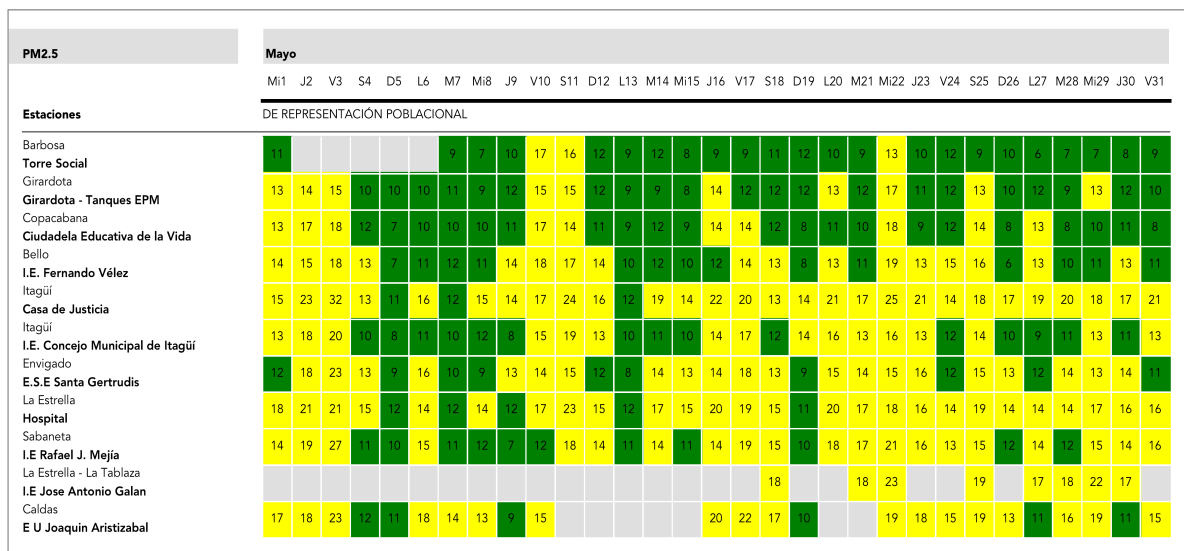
| PM2.5 | Mayo | | | | | | | | | | | | | | | | | | | | | | | | | | | | | | |
|---|---|---|---|---|---|---|---|---|---|---|---|---|---|---|---|---|---|---|---|---|---|---|---|---|---|---|---|---|---|---|---|
| | Mi1 | J2 | V3 | S4 | D5 | L6 | M7 | Mi8 | J9 | V10 | S11 | D12 | L13 | M14 | Mi15 | J16 | V17 | S18 | D19 | L20 | M21 | Mi22 | J23 | V24 | S25 | D26 | L27 | M28 | Mi29 | J30 | V31 |
| Estaciones | DE REPRESENTACIÓN POBLACIONAL | | | | | | | | | | | | | | | | | | | | | | | | | | | | | | |
| Barbosa Torre Social | 11 | | | | | | 9 | 7 | 10 | 17 | 16 | 12 | 9 | 12 | 8 | 9 | 9 | 11 | 12 | 10 | 9 | 13 | 10 | 12 | 9 | 10 | 6 | 7 | 7 | 8 | 9 |
| Girardota Girardota - Tanques EPM | 13 | 14 | 15 | 10 | 10 | 10 | 11 | 9 | 12 | 15 | 15 | 12 | 9 | 9 | 8 | 14 | 12 | 12 | 12 | 13 | 12 | 17 | 11 | 12 | 13 | 10 | 12 | 9 | 13 | 12 | 10 |
| Copacabana Ciudadela Educativa de la Vida | 13 | 17 | 18 | 12 | 7 | 10 | 10 | 10 | 11 | 17 | 14 | 11 | 9 | 12 | 9 | 14 | 14 | 12 | 8 | 11 | 10 | 18 | 9 | 12 | 14 | 8 | 13 | 8 | 10 | 11 | 8 |
| Bello I.E. Fernando Vélez | 14 | 15 | 18 | 13 | 7 | 11 | 12 | 11 | 14 | 18 | 17 | 14 | 10 | 12 | 10 | 12 | 14 | 13 | 8 | 13 | 11 | 19 | 13 | 15 | 16 | 6 | 13 | 10 | 11 | 13 | 11 |
| Itagüí Casa de Justicia | 15 | 23 | 32 | 13 | 11 | 16 | 12 | 15 | 14 | 17 | 24 | 16 | 12 | 19 | 14 | 22 | 20 | 13 | 14 | 21 | 17 | 25 | 21 | 14 | 18 | 17 | 19 | 20 | 18 | 17 | 21 |
| Itagüí I.E. Concejo Municipal de Itagüí | 13 | 18 | 20 | 10 | 8 | 11 | 10 | 12 | 8 | 15 | 19 | 13 | 10 | 11 | 10 | 14 | 17 | 12 | 14 | 16 | 13 | 16 | 13 | 12 | 14 | 10 | 9 | 11 | 13 | 11 | 13 |
| Envigado E.S.E Santa Gertrudis | 12 | 18 | 23 | 13 | 9 | 16 | 10 | 9 | 13 | 14 | 15 | 12 | 8 | 14 | 13 | 14 | 18 | 13 | 9 | 15 | 14 | 15 | 16 | 12 | 15 | 13 | 12 | 14 | 13 | 14 | 11 |
| La Estrella Hospital | 18 | 21 | 21 | 15 | 12 | 14 | 12 | 14 | 12 | 17 | 23 | 15 | 12 | 17 | 15 | 20 | 19 | 15 | 11 | 20 | 17 | 18 | 16 | 14 | 19 | 14 | 14 | 14 | 17 | 16 | 16 |
| Sabaneta I.E Rafael J. Mejía | 14 | 19 | 27 | 11 | 10 | 15 | 11 | 12 | 7 | 12 | 18 | 14 | 11 | 14 | 11 | 14 | 19 | 15 | 10 | 18 | 17 | 21 | 16 | 13 | 15 | 12 | 14 | 12 | 15 | 14 | 16 |
| La Estrella - La Tablaza I.E Jose Antonio Galan | | | | | | | | | | | | | | | | | | 18 | | | 18 | 23 | | | 19 | | 17 | 18 | 22 | 17 | |
| Caldas E U Joaquin Aristizabal | 17 | 18 | 23 | 12 | 11 | 18 | 14 | 13 | 9 | 15 | | | | | | 20 | 22 | 17 | 10 | | | 19 | 18 | 15 | 19 | 13 | 11 | 16 | 19 | 11 | 15 |